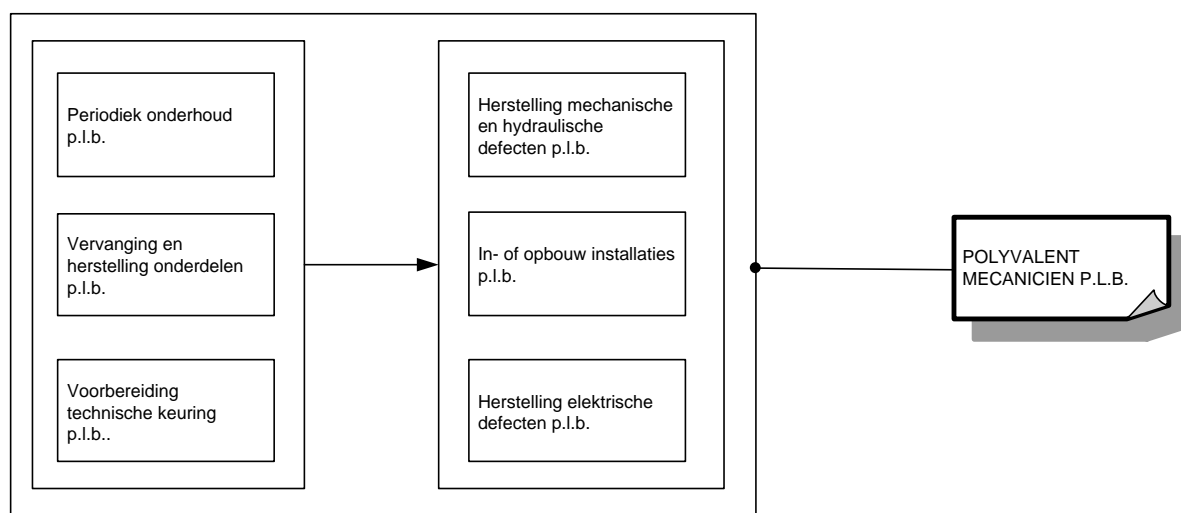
Periodiek onderhoud p.l.b.

Vervanging en herstelling onderdelen p.l.b.

Voorbereiding technische keuring p.l.b..

Herstelling mechanische en hydraulische defecten p.l.b.

In- of opbouw installaties p.l.b.

Herstelling elektrische defecten p.l.b.

POLYVALENT MECANICIEN P.L.B.